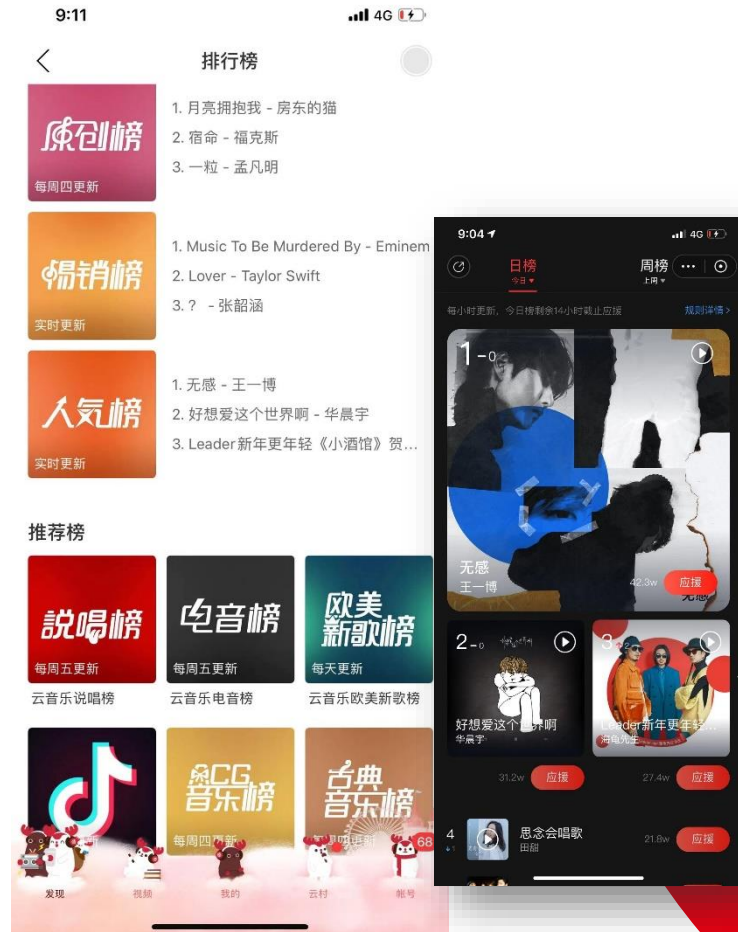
9:11

4G

排行榜

原创榜

每周四更新

1. 月亮拥抱我 - 房东的猫
2. 宿命 - 福克斯
3. 一粒 - 孟凡明

唱销榜

实时更新

1. Music To Be Murdered By - Eminem
2. Lover - Taylor Swift
3. ? - 张韶涵

人気榜

实时更新

1. 无感 - 王一博
2. 好想爱这个世界啊 - 华晨宇
3. Leader新年更年轻《小酒馆》贺...

推荐榜

说唱榜

每周五更新

云音乐说唱榜

电音榜

每周五更新

云音乐电音榜

欧美新歌榜

每天更新

云音乐欧美新歌榜

ACG音乐榜

每周四更新

古典音乐榜

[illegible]更新

68

发现 视频 我的 云村 帐号

9:04

4G

日榜

今日

周榜

上周

每小时更新，今日榜剩余14小时就止应援

规则详情 >

1 - 0

无感

王一博

42.3w

应援

2 - 0

好想爱这个世界啊

华晨宇

31.2w

应援

3

Leader新年更年轻...

海鸟先生

27.4w

应援

4

思念会唱歌

田甜

21.8w

应援